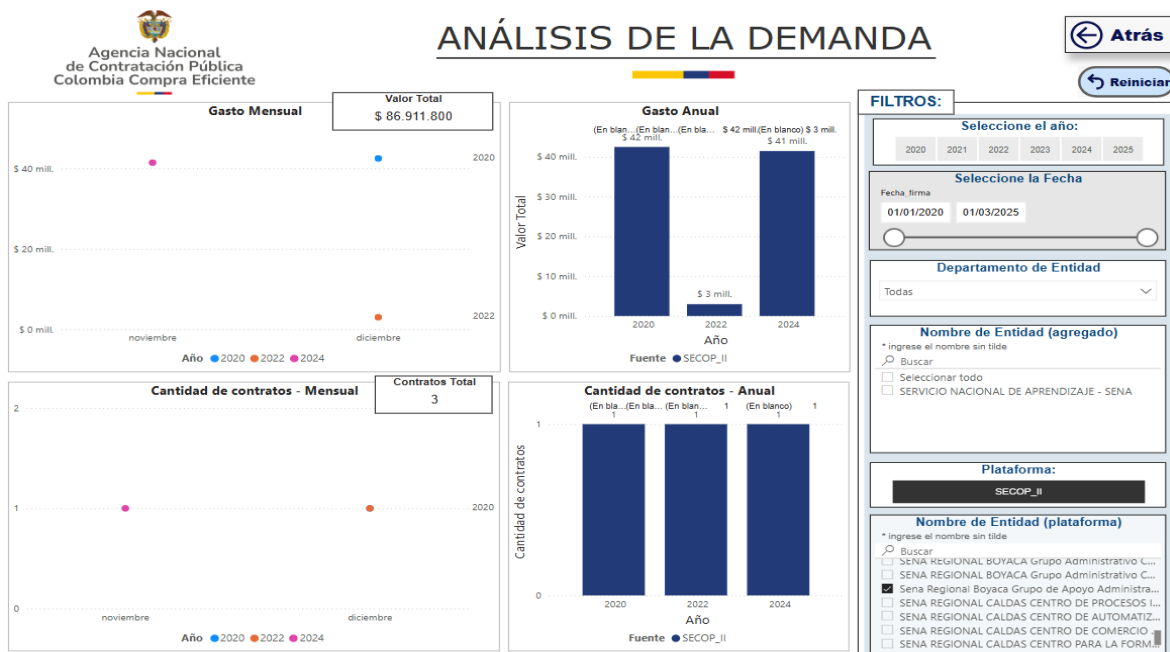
Agencia Nacional de Contratación Pública Colombia Compra Eficiente

ANÁLISIS DE LA DEMANDA

Atrás

Reiniciar

FILTROS:

Gasto Mensual

Valor Total
$ 86.911.800

$ 40 mill.
$ 20 mill.
$ 0 mill.
2020
2022
noviembre
diciembre
Año 2020 2022 2024

Gasto Anual

(En blan... (En blan... (En bla... $ 42 mill. (En blanco) $ 3 mill.
$ 42 mill.
$ 41 mill.
$ 3 mill.
$ 40 mill.
$ 30 mill.
$ 20 mill.
$ 10 mill.
$ 0 mill.
Valor Total
2020
2022
2024
Año
Fuente SECOP_II

Seleccione el año:
2020 2021 2022 2023 2024 2025

Seleccione la Fecha
Fecha_firma
01/01/2020 01/03/2025

Departamento de Entidad
Todas

Nombre de Entidad (agregado)
* ingrese el nombre sin tilde
Buscar
Seleccionar todo
SERVICIO NACIONAL DE APRENDIZAJE - SENA

Cantidad de contratos - Mensual

Contratos Total
3

2
1
0
2020
noviembre
diciembre
Año 2020 2022 2024

Cantidad de contratos - Anual

(En bla... (En bla... (En blan... 1 (En blanco) 1
1 1 1
1
0
Cantidad de contratos
2020
2022
2024
Año
Fuente SECOP_II

Plataforma:
SECOP_II

Nombre de Entidad (plataforma)
* ingrese el nombre sin tilde
Buscar
SENA REGIONAL BOYACA Grupo Administrativo C...
SENA REGIONAL BOYACA Grupo Administrativo C...
Sena Regional Boyaca Grupo de Apoyo Administra...
SENA REGIONAL CALDAS CENTRO DE PROCESOS I...
SENA REGIONAL CALDAS CENTRO DE AUTOMATIZ...
SENA REGIONAL CALDAS CENTRO DE COMERCIO ...
SENA REGIONAL CALDAS CENTRO PARA LA FORM...